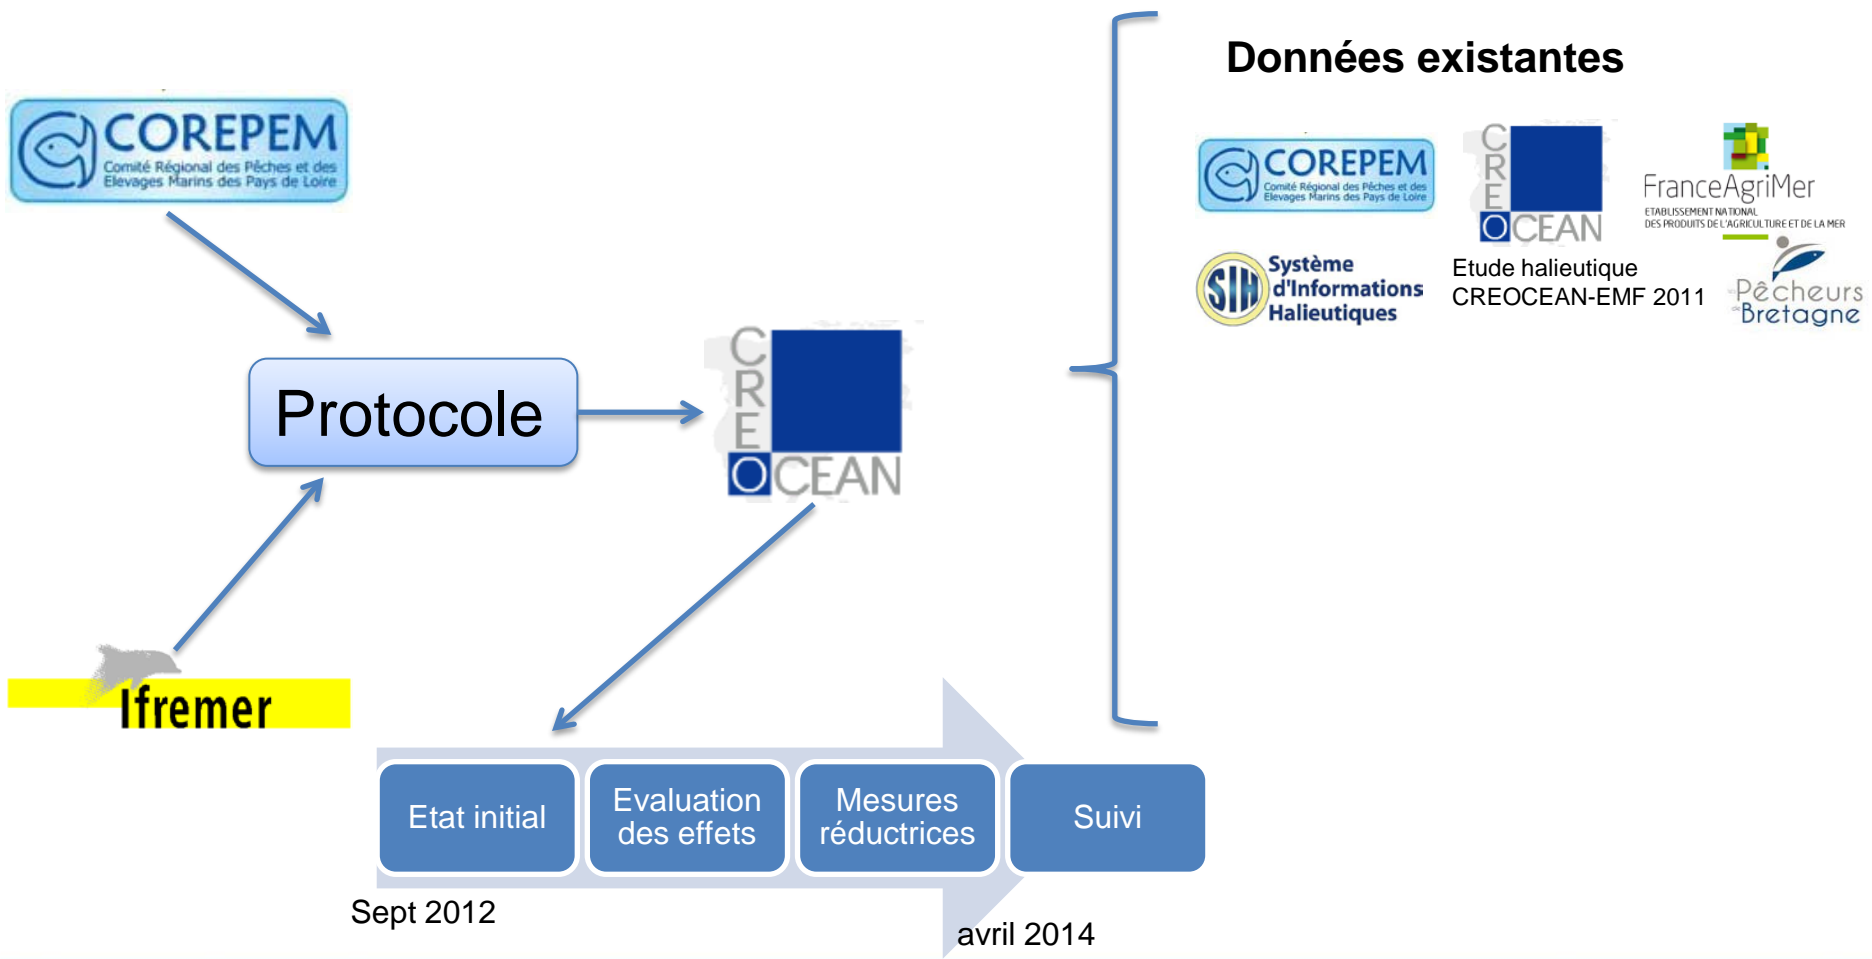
COREPEM
Comité Régional des Pêches et des Elevages Marins des Pays de Loire

Protocole

CREOCEAN

Ifremer

Données existantes

COREPEM
Comité Régional des Pêches et des Elevages Marins des Pays de Loire

CREOCEAN

FranceAgriMer
ETABLISSEMENT NATIONAL DES PRODUITS DE L'AGRICULTURE ET DE LA MER

SIH Système d'Informations Halieutiques

Etude halieutique CREOCEAN-EMF 2011

Pêcheurs Bretagne

Etat initial

Evaluation des effets

Mesures réductrices

Suivi

Sept 2012

avril 2014